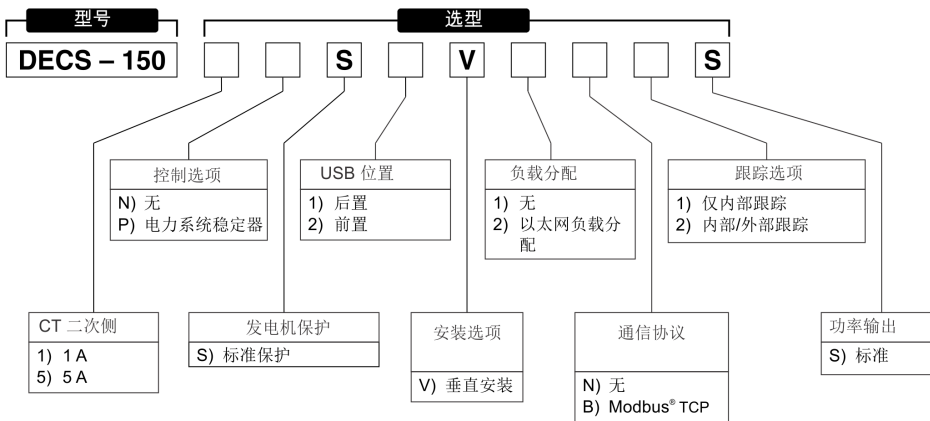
型号

选型

DECS – 150

S

V

S

控制选项
N) 无
P) 电力系统稳定器

USB 位置
1) 后置
2) 前置

负载分配
1) 无
2) 以太网负载分配

跟踪选项
1) 仅内部跟踪
2) 内部/外部跟踪

CT 二次侧
1) 1 A
5) 5 A

发电机保护
S) 标准保护

安装选项
V) 垂直安装

通信协议
N) 无
B) Modbus® TCP

功率输出
S) 标准